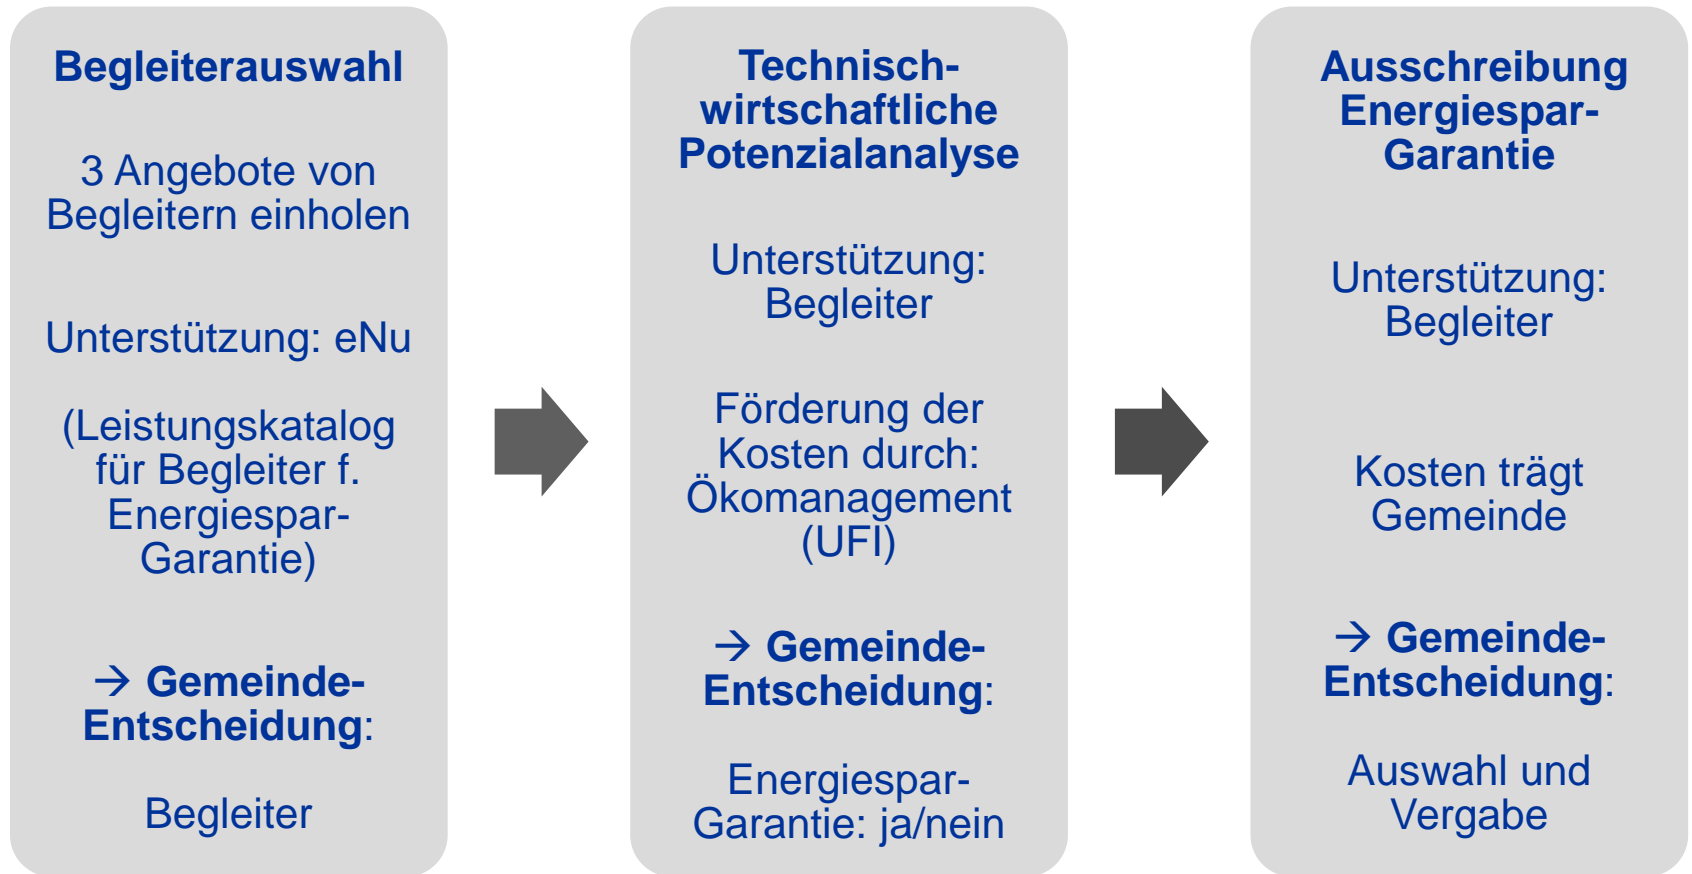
Begleiterauswahl

3 Angebote von Begleitern einholen

Unterstützung: eNu

(Leistungskatalog für Begleiter f. Energiespar-Garantie)

→ Gemeinde-Entscheidung:

Begleiter

Technisch-wirtschaftliche Potenzialanalyse

Unterstützung: Begleiter

Förderung der Kosten durch: Ökomanagement (UFI)

→ Gemeinde-Entscheidung:

Energiespar-Garantie: ja/nein

Ausschreibung Energiespar-Garantie

Unterstützung: Begleiter

Kosten trägt Gemeinde

→ Gemeinde-Entscheidung:

Auswahl und Vergabe